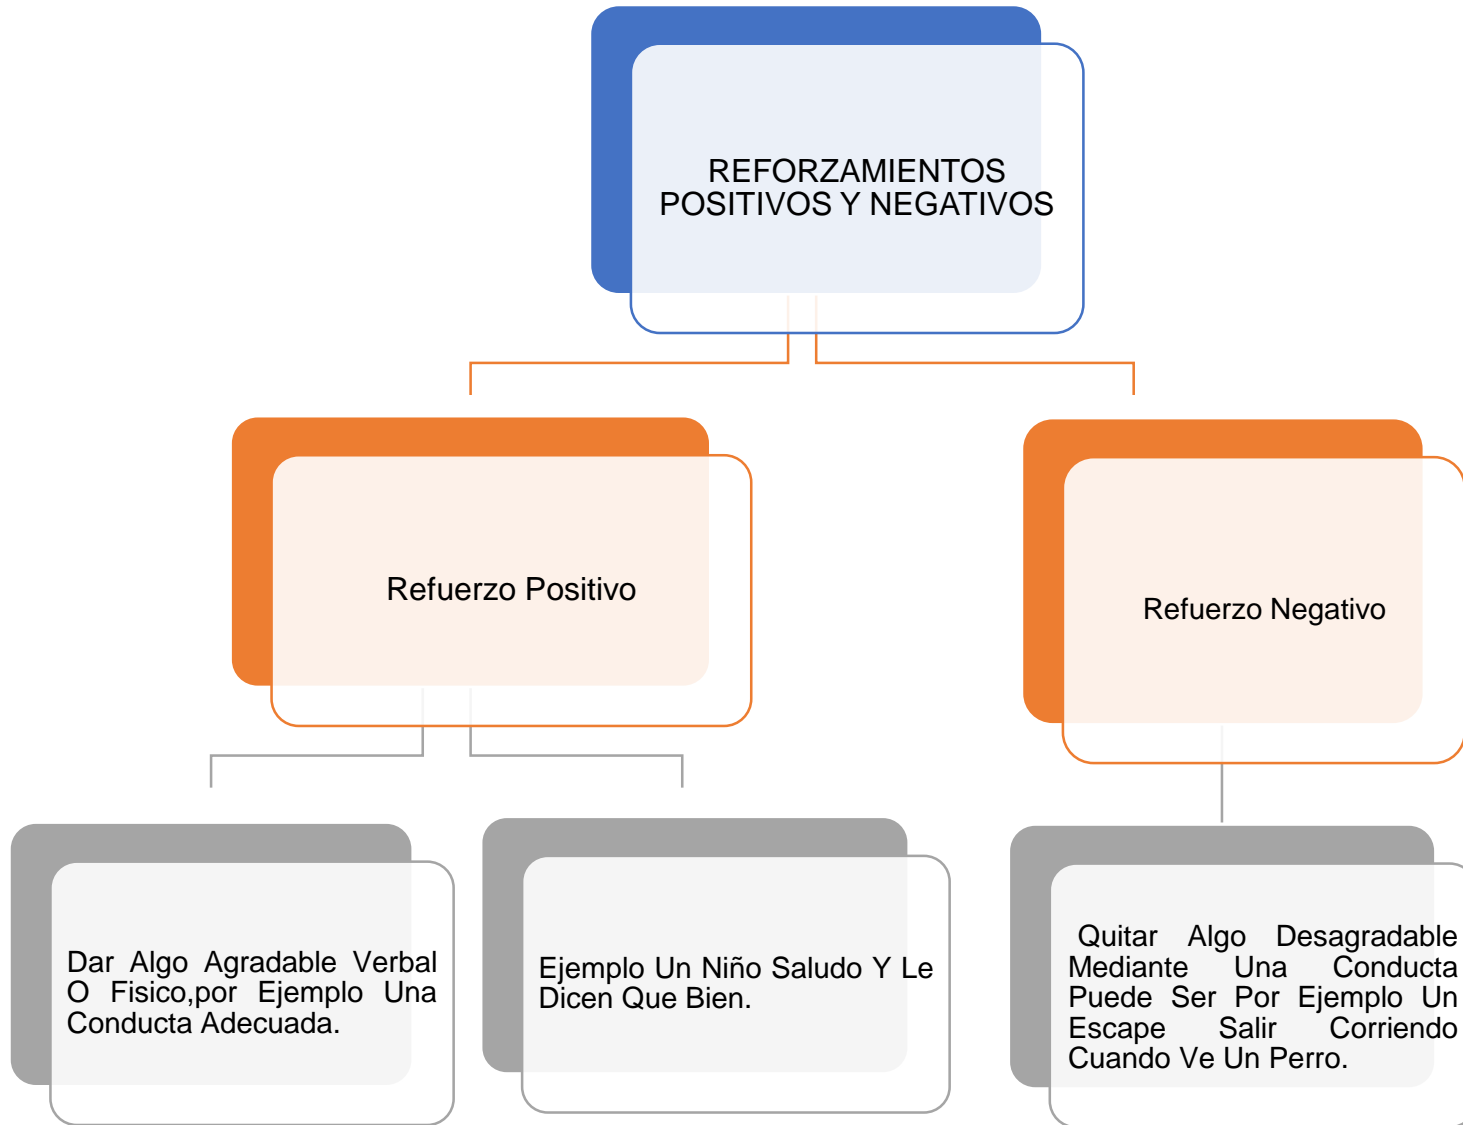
REFORZAMIENTOS POSITIVOS Y NEGATIVOS

Refuerzo Positivo

Refuerzo Negativo

Dar Algo Agradable Verbal O Fisico,por Ejemplo Una Conducta Adecuada.

Ejemplo Un Niño Saludo Y Le Dicen Que Bien.

Quitar Algo Desagradable Mediante Una Conducta Puede Ser Por Ejemplo Un Escape Salir Corriendo Cuando Ve Un Perro.